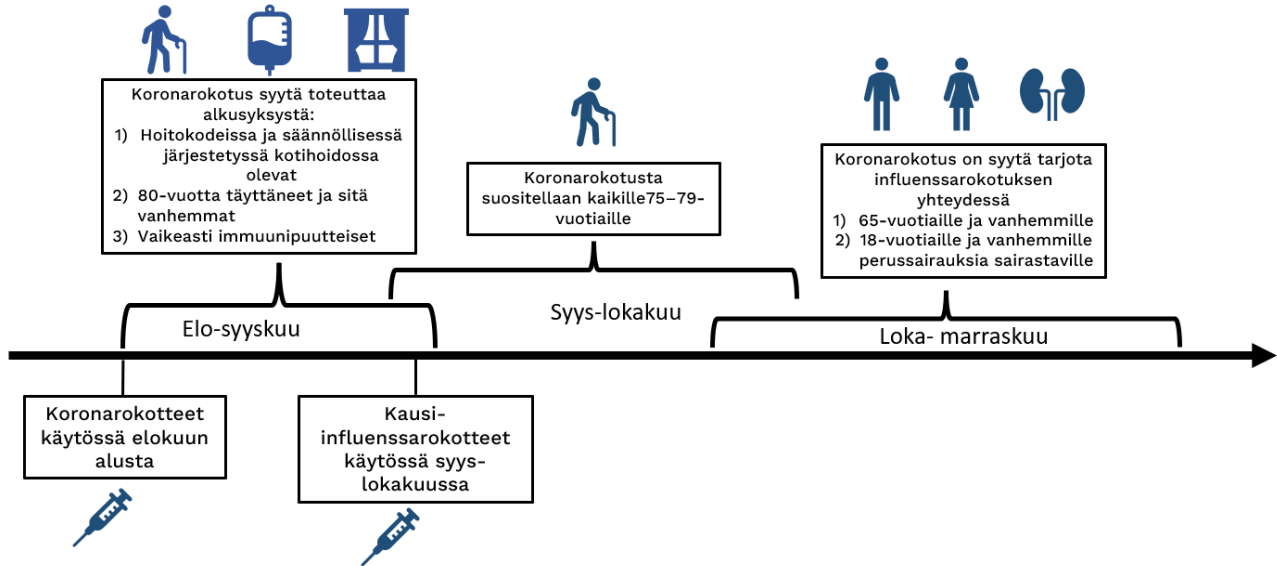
Koronarokotus syytä toteuttaa alkusyksystä:
1) Hoitokodeissa ja säännöllisessä järjestetyssä kotihoidossa olevat
2) 80-vuotta täyttäneet ja sitä vanhemmat
3) Vaikeasti immuunipuutteiset

Koronarokotusta suositellaan kaikille75–79-vuotiaille

Koronarokotus on syytä tarjota influenssarokotuksen yhteydessä
1) 65-vuotiaille ja vanhemmille
2) 18-vuotiaille ja vanhemmille perussairauksia sairastaville

Elo-syyskuu

Syys-lokakuu

Loka- marraskuu

Koronarokotteet käytössä elokuun alusta

Kausi-influenssarokotteet käytössä syys-lokakuussa